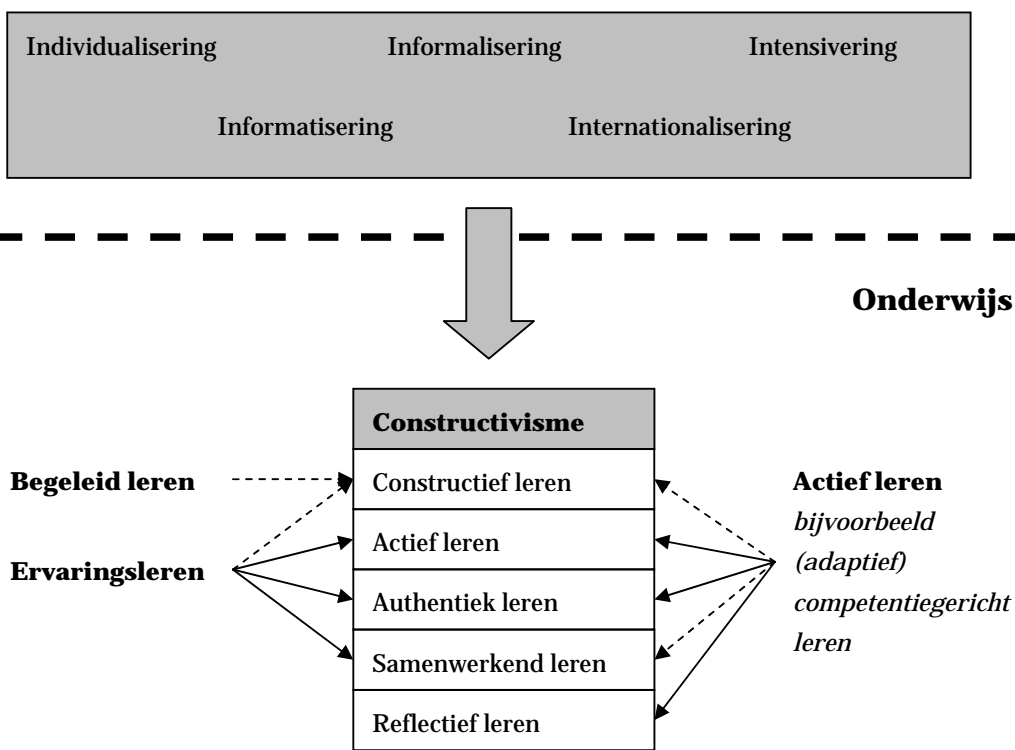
Individualisering Informalisering Intensivering

Informatisering Internationalisering

**Onderwijs**

**Constructivisme**

Constructief leren

Actief leren

Authentiek leren

Samenwerkend leren

Reflectief leren

**Begeleid leren**

**Ervaringsleren**

**Actief leren**

*bijvoorbeeld (adaptief) competentiegericht leren*